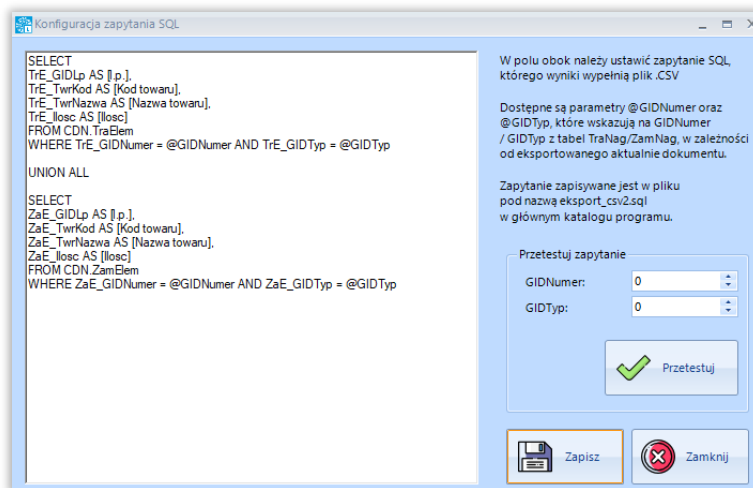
Konfiguracja zapytania SQL

SELECT
TrE_GIDLp AS [l.p.],
TrE_TwrKod AS [Kod towaru],
TrE_TwrNazwa AS [Nazwa towaru],
TrE_Ilosc AS [Ilosc]
FROM CDN.TraElem
WHERE TrE_GIDNumer = @GIDNumer AND TrE_GIDTyp = @GIDTyp

UNION ALL

SELECT
ZaE_GIDLp AS [l.p.],
ZaE_TwrKod AS [Kod towaru],
ZaE_TwrNazwa AS [Nazwa towaru],
ZaE_Ilosc AS [Ilosc]
FROM CDN.ZamElem
WHERE ZaE_GIDNumer = @GIDNumer AND ZaE_GIDTyp = @GIDTyp

W polu obok należy ustawić zapytanie SQL, którego wyniki wypełnią plik .CSV

Dostępne są parametry @GIDNumer oraz @GIDTyp, które wskazują na GIDNumer / GIDTyp z tabel TraNag/ZamNag, w zależności od eksportowanego aktualnie dokumentu.

Zapytanie zapisywane jest w pliku pod nazwą eksport_csv2.sql w głównym katalogu programu.

Przetestuj zapytanie
GIDNumer: 0
GIDTyp: 0
Przetestuj

Zapisz
Zamknij